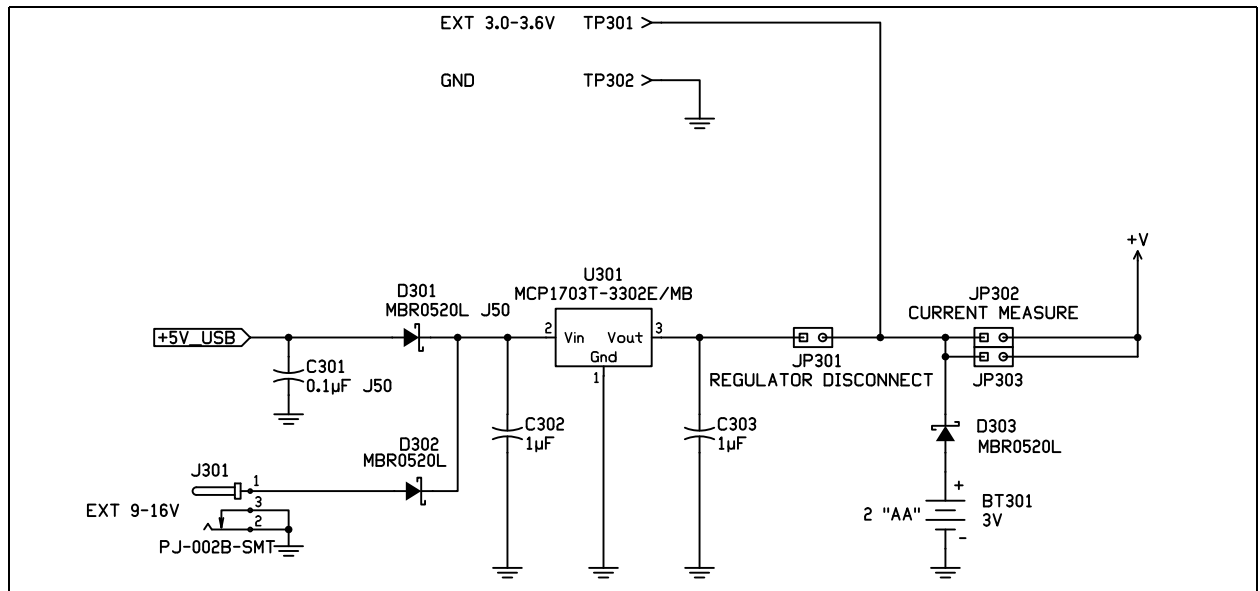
EXT 3.0-3.6V TP301

GND TP302

+V

U301
MCP1703T-3302E/MB

D301
MBR0520L J50

JP302
CURRENT MEASURE

+5V_USB

2 Vin Vout 3
Gnd
1

JP301
REGULATOR DISCONNECT

JP303

C301
0.1µF J50

C302
1µF

C303
1µF

D303
MBR0520L

D302
MBR0520L

J301
1
3
2

EXT 9-16V

PJ-002B-SMT

+
2 "AA"
-

BT301
3V